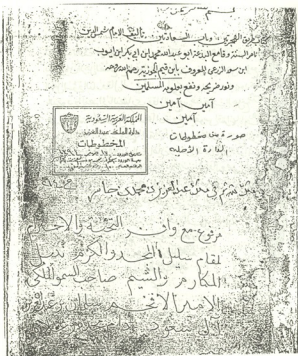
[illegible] الهجرتين وباب السعادتين تأليف الامام العلامة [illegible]
ناصر السنة وقامع البدعة ابو عبد الله محمد ابن ابي بكر ابن ايوب
ابن سعد الزرعي المعروف بابن قيم الجوزية رحمه الله
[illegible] ونفعنا بعلومه والمسلمين
آمين آمين
آمين

المملكة العربية السعودية
دارة الملك عبد العزيز
المخطوطات

صورة من مخطوطات
الدارة الاصلية

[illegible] محمد بن عبد العزيز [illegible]

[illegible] مع وافر التحية والاحترام
لمقام سليل المجد والكرم نبيل
المكارم والشيم صاحب السمو الملكي
الامير الاجل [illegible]
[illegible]